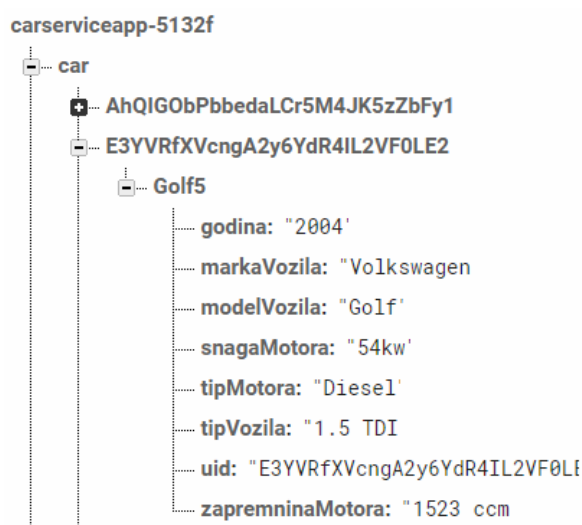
carserviceapp-5132f

car

AhQIGObPbbedaLCr5M4JK5zZbFy1

E3YVRfXVcngA2y6YdR4IL2VF0LE2

Golf5

godina: "2004'

markaVozila: "Volkswagen

modelVozila: "Golf'

snagaMotora: "54kw'

tipMotora: "Diesel'

tipVozila: "1.5 TDI

uid: "E3YVRfXVcngA2y6YdR4IL2VF0L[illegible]

zapremninaMotora: "1523 ccm